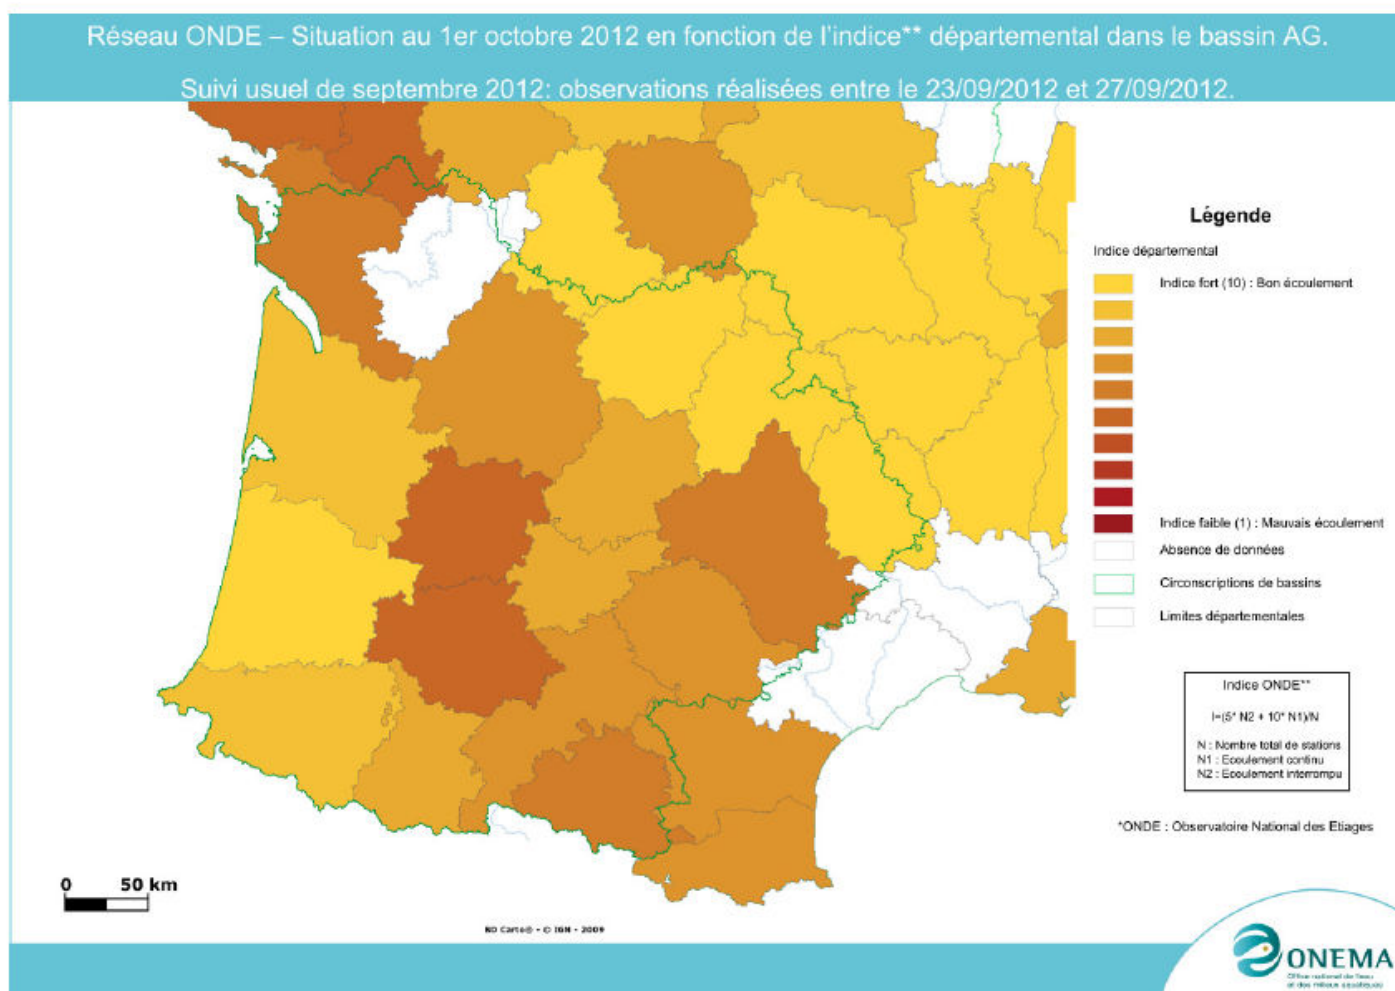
Réseau ONDE – Situation au 1er octobre 2012 en fonction de l'indice** départemental dans le bassin AG.

Suivi usuel de septembre 2012: observations réalisées entre le 23/09/2012 et 27/09/2012.

Légende

Indice départemental

Indice fort (10) : Bon écoulement

Indice faible (1) : Mauvais écoulement

Absence de données

Circonscriptions de bassins

Limites départementales

Indice ONDE**

I=(5* N2 + 10* N1)/N

N : Nombre total de stations
N1 : Ecoulement continu
N2 : Ecoulement interrompu

*ONDE : Observatoire National des Etiages

0 50 km

BD Carto® - © IGN - 2009

ONEMA
Office national de l'eau et des milieux aquatiques